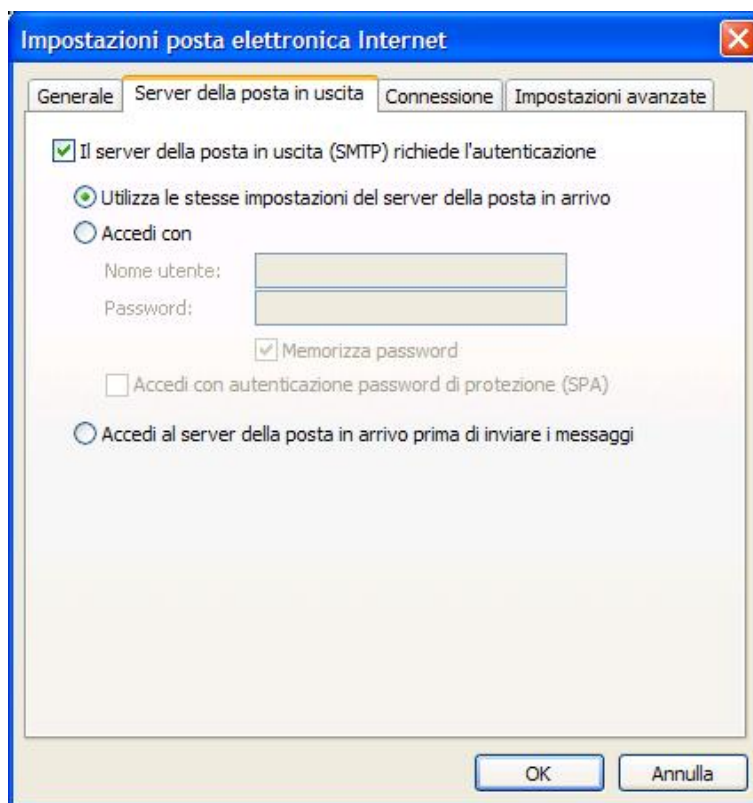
Impostazioni posta elettronica Internet

Generale | Server della posta in uscita | Connessione | Impostazioni avanzate

Il server della posta in uscita (SMTP) richiede l'autenticazione

Utilizza le stesse impostazioni del server della posta in arrivo

Accedi con

Nome utente:

Password:

Memorizza password

Accedi con autenticazione password di protezione (SPA)

Accedi al server della posta in arrivo prima di inviare i messaggi

OK

Annulla